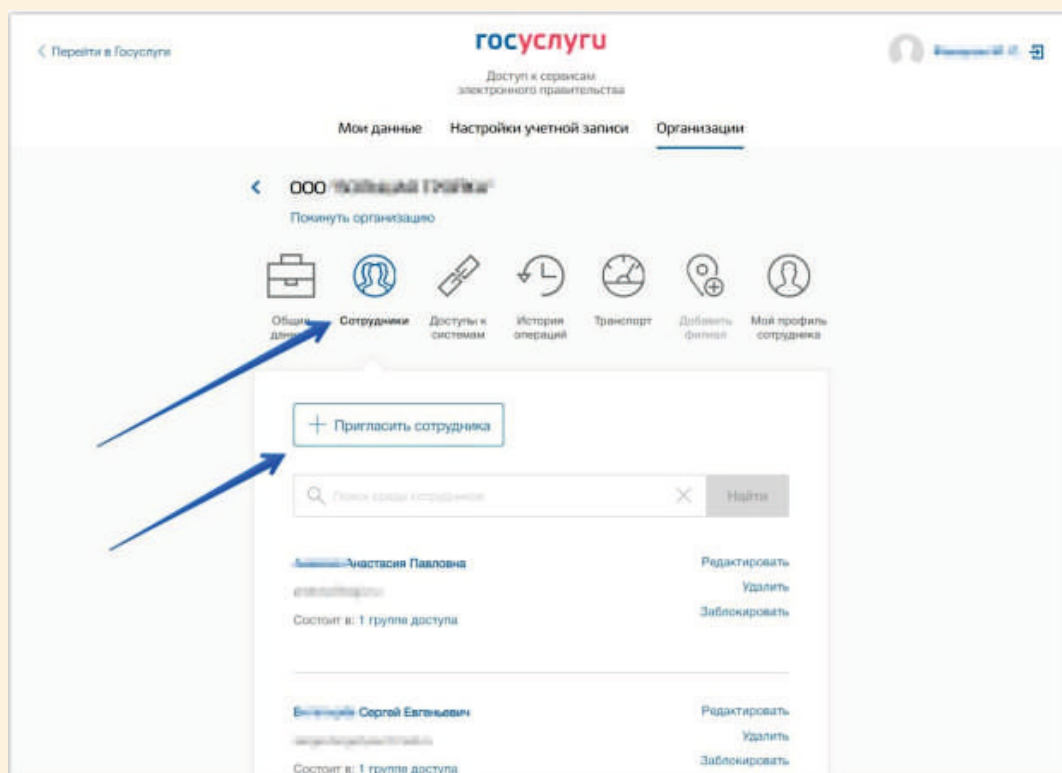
< Перейти в Госуслуги

госуслуги

Доступ к сервисам электронного правительства

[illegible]

Мои данные Настройки учетной записи Организации

< ООО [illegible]

Покинуть организацию

Общие данные Сотрудники Доступы к системам История операций Транспорт Добавить филиал Мой профиль сотрудника

+ Пригласить сотрудника

Поиск среди сотрудников

Найти

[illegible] Анастасия Павловна

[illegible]

Состоит в: 1 группе доступа

Редактировать

Удалить

Заблокировать

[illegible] Сергей Евгеньевич

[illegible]

Состоит в: 1 группе доступа

Редактировать

Удалить

Заблокировать